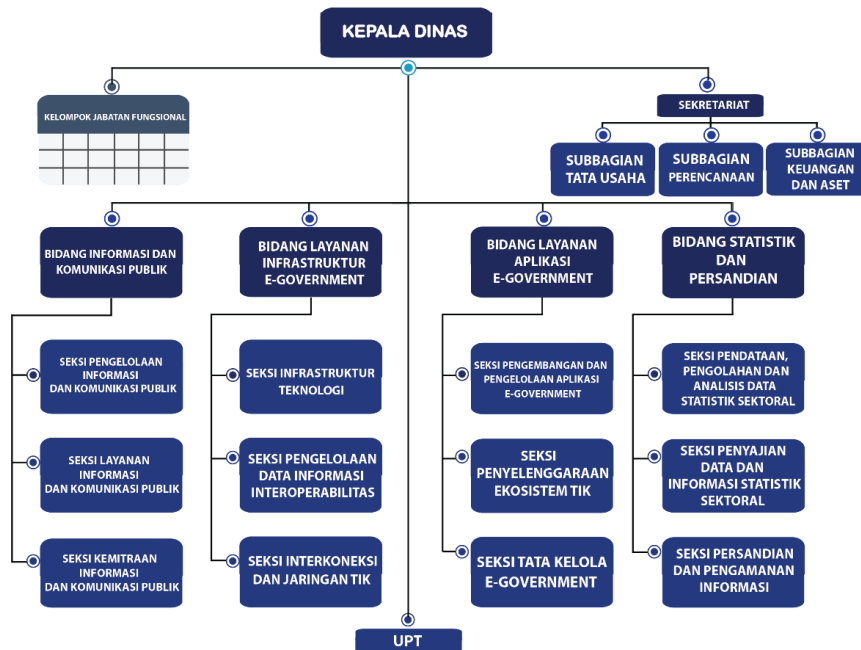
KEPALA DINAS

KELOMPOK JABATAN FUNGSIONAL

SEKRETARIAT

SUBBAGIAN TATA USAHA

SUBBAGIAN PERENCANAAN

SUBBAGIAN KEUANGAN DAN ASET

BIDANG INFORMASI DAN KOMUNIKASI PUBLIK

SEKSI PENGELOLAAN INFORMASI DAN KOMUNIKASI PUBLIK

SEKSI LAYANAN INFORMASI DAN KOMUNIKASI PUBLIK

SEKSI KEMITRAAN INFORMASI DAN KOMUNIKASI PUBLIK

BIDANG LAYANAN INFRASTRUKTUR E-GOVERNMENT

SEKSI INFRASTRUKTUR TEKNOLOGI

SEKSI PENGELOLAAN DATA INFORMASI INTEROPERABILITAS

SEKSI INTERKONEKSI DAN JARINGAN TIK

BIDANG LAYANAN APLIKASI E-GOVERNMENT

SEKSI PENGEMBANGAN DAN PENGELOLAAN APLIKASI E-GOVERNMENT

SEKSI PENYELENGGARAAN EKOSISTEM TIK

SEKSI TATA KELOLA E-GOVERNMENT

BIDANG STATISTIK DAN PERSANDIAN

SEKSI PENDATAAN, PENGOLAHAN DAN ANALISIS DATA STATISTIK SEKTORAL

SEKSI PENYAJIAN DATA DAN INFORMASI STATISTIK SEKTORAL

SEKSI PERSANDIAN DAN PENGAMANAN INFORMASI

UPT